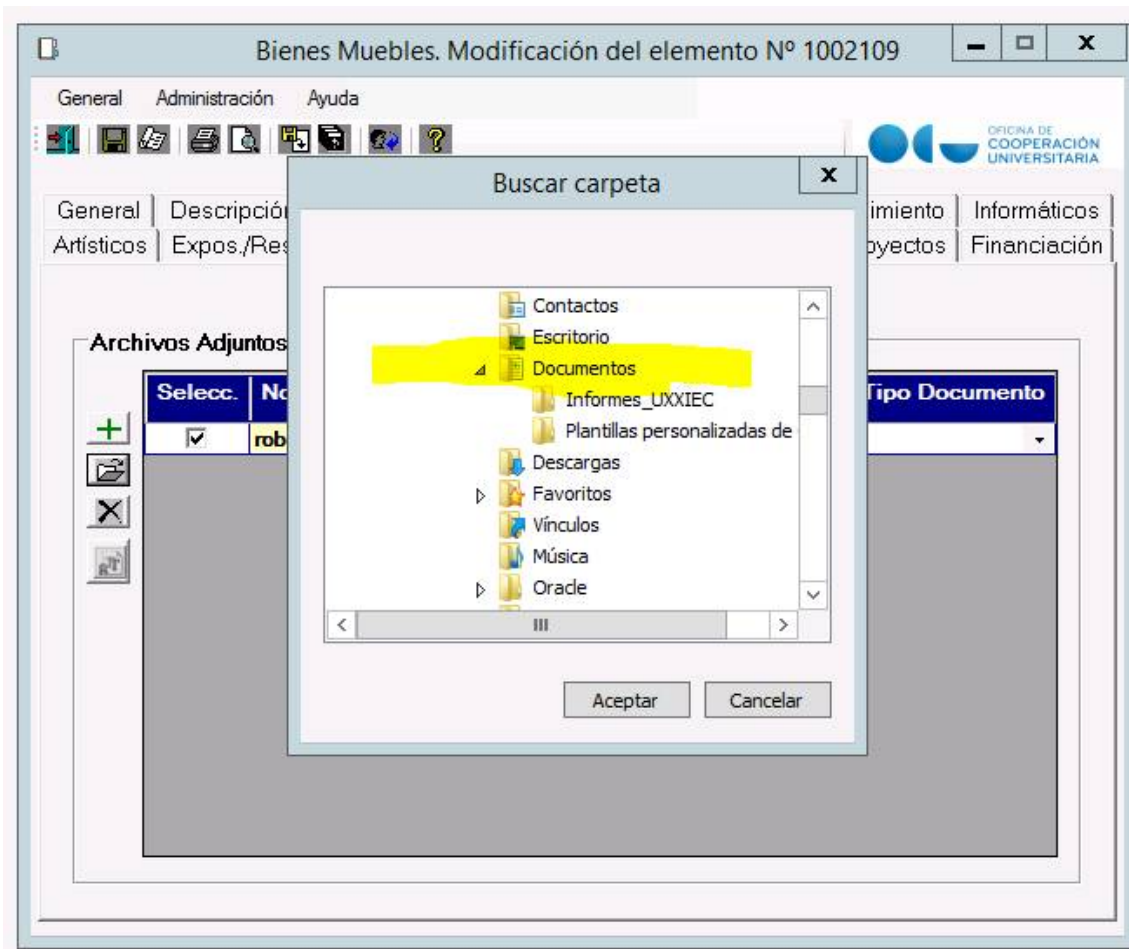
Bienes Muebles. Modificación del elemento Nº 1002109

General Administración Ayuda

OFICINA DE COOPERACIÓN UNIVERSITARIA

General | Descripción | imiento | Informáticos
Artísticos | Expos./Res | oyectos | Financiación

Archivos Adjuntos

| Selecc. | No | Tipo Documento |
|---|---|---|
| ☑ | rob | |

Buscar carpeta

Contactos
Escritorio
Documentos
Informes_UXXIEC
Plantillas personalizadas de
Descargas
Favoritos
Vínculos
Música
Oracle

Aceptar Cancelar